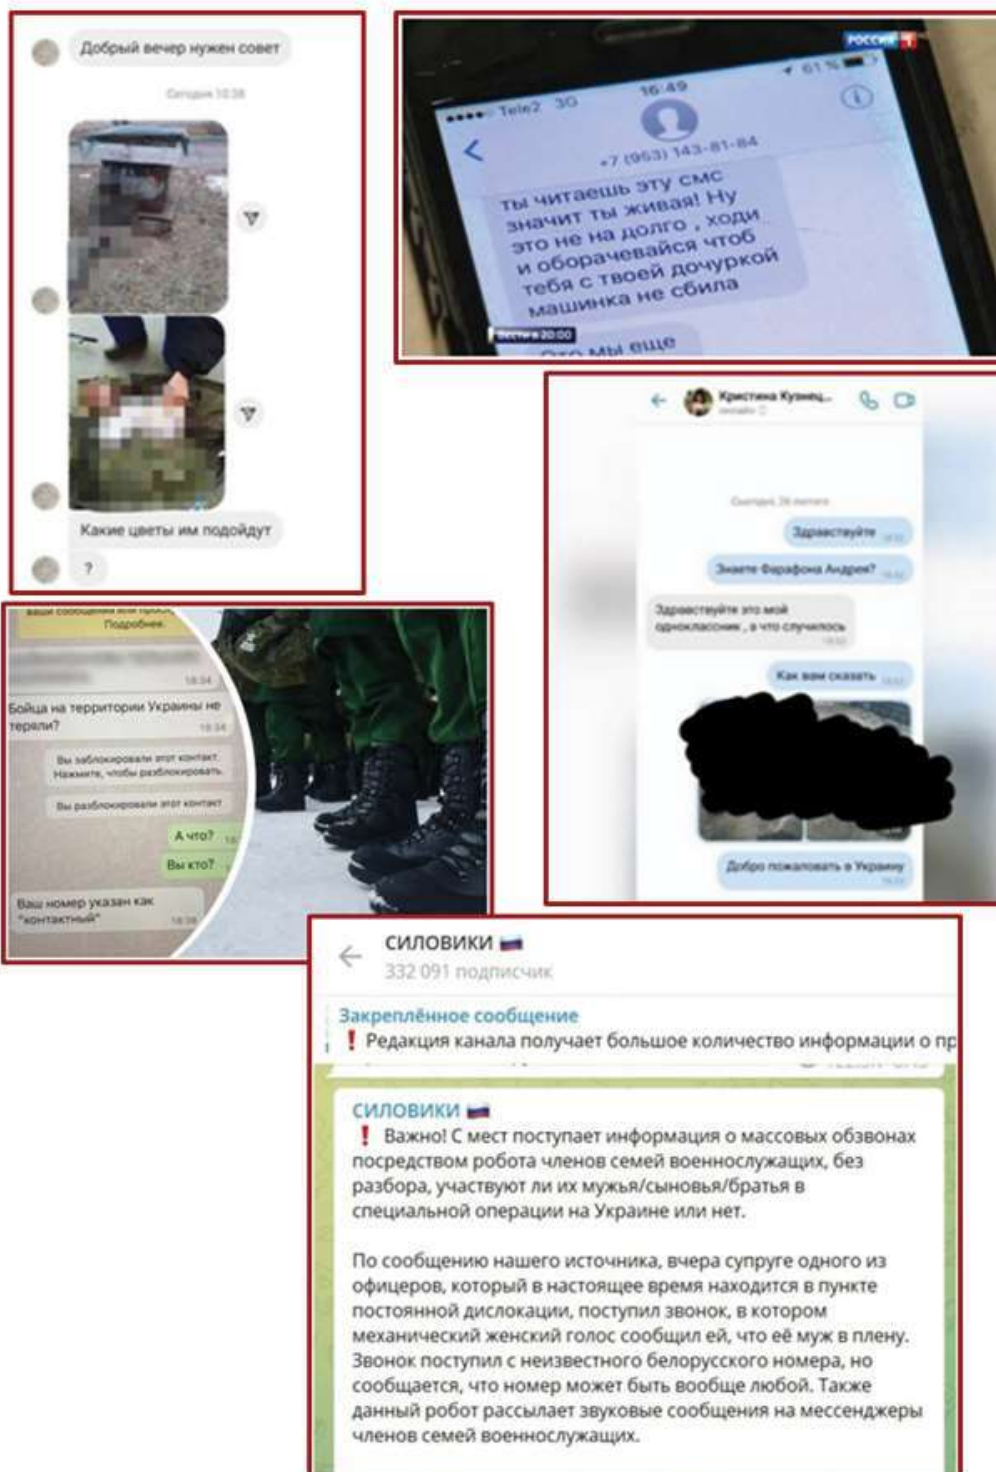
Добрый вечер нужен совет

Сегодня 10:38

Какие цветы им подойдут

?

РОССИЯ 1

Tele2 3G 16:49 61 %

+7 (953) 143-81-84

Ты читаешь эту смс значит ты живая! Ну это не на долго , ходи и оборачевайся чтоб тебя с твоей дочуркой машинка не сбила

Вести в 20:00

Это мы еще

Кристина Кузнец...
online

Сегодня, 28 марта

Здравствуйте

Знаете Фарафона Андрея?

Здравствуйте это мой одноклассник , а что случилось

Как вам сказать

Добро пожаловать в Украину

Подробнее.

18:34

Бойца на территории Украины не теряли?
18:34

Вы заблокировали этот контакт. Нажмите, чтобы разблокировать.

Вы разблокировали этот контакт

А что?

Вы кто?

Ваш номер указан как "контактный"
18:38

СИЛОВИКИ
332 091 подписчик

Закреплённое сообщение
❗ Редакция канала получает большое количество информации о пр

СИЛОВИКИ
❗ Важно! С мест поступает информация о массовых обзвонах посредством робота членов семей военнослужащих, без разбора, участвуют ли их мужья/сыновья/братья в специальной операции на Украине или нет.

По сообщению нашего источника, вчера супруге одного из офицеров, который в настоящее время находится в пункте постоянной дислокации, поступил звонок, в котором механический женский голос сообщил ей, что её муж в плену. Звонок поступил с неизвестного белорусского номера, но сообщается, что номер может быть вообще любой. Также данный робот рассылает звуковые сообщения на мессенджеры членов семей военнослужащих.